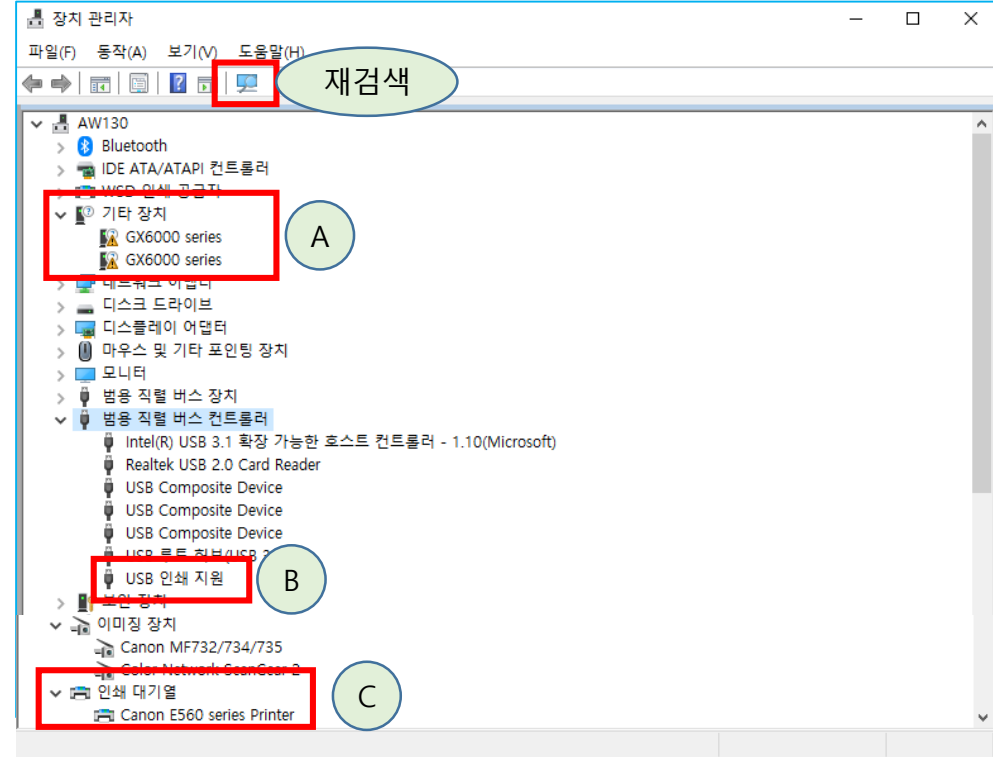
장치 관리자

파일(F) 동작(A) 보기(V) 도움말(H)

재검색

AW130
Bluetooth
IDE ATA/ATAPI 컨트롤러
WSD 인쇄 공급자
기타 장치
GX6000 series
GX6000 series
A
네트워크 어댑터
디스크 드라이브
디스플레이 어댑터
마우스 및 기타 포인팅 장치
모니터
범용 직렬 버스 장치
범용 직렬 버스 컨트롤러
Intel(R) USB 3.1 확장 가능한 호스트 컨트롤러 - 1.10(Microsoft)
Realtek USB 2.0 Card Reader
USB Composite Device
USB Composite Device
USB Composite Device
USB 루트 허브(USB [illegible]
USB 인쇄 지원
B
보안 장치
이미징 장치
Canon MF732/734/735
Color Network ScanGear 2
인쇄 대기열
Canon E560 series Printer
C